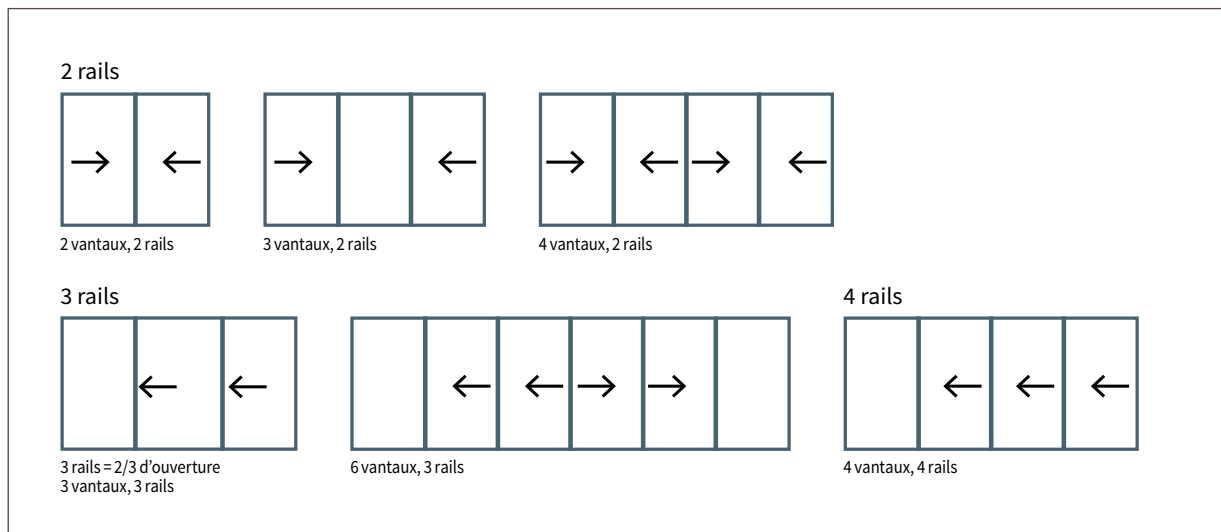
2 rails

→ ←

2 vantaux, 2 rails

→ ←

3 vantaux, 2 rails

→ ← → ←

4 vantaux, 2 rails

3 rails

← ←

3 rails = 2/3 d'ouverture
3 vantaux, 3 rails

← ← → →

6 vantaux, 3 rails

4 rails

← ← ←

4 vantaux, 4 rails